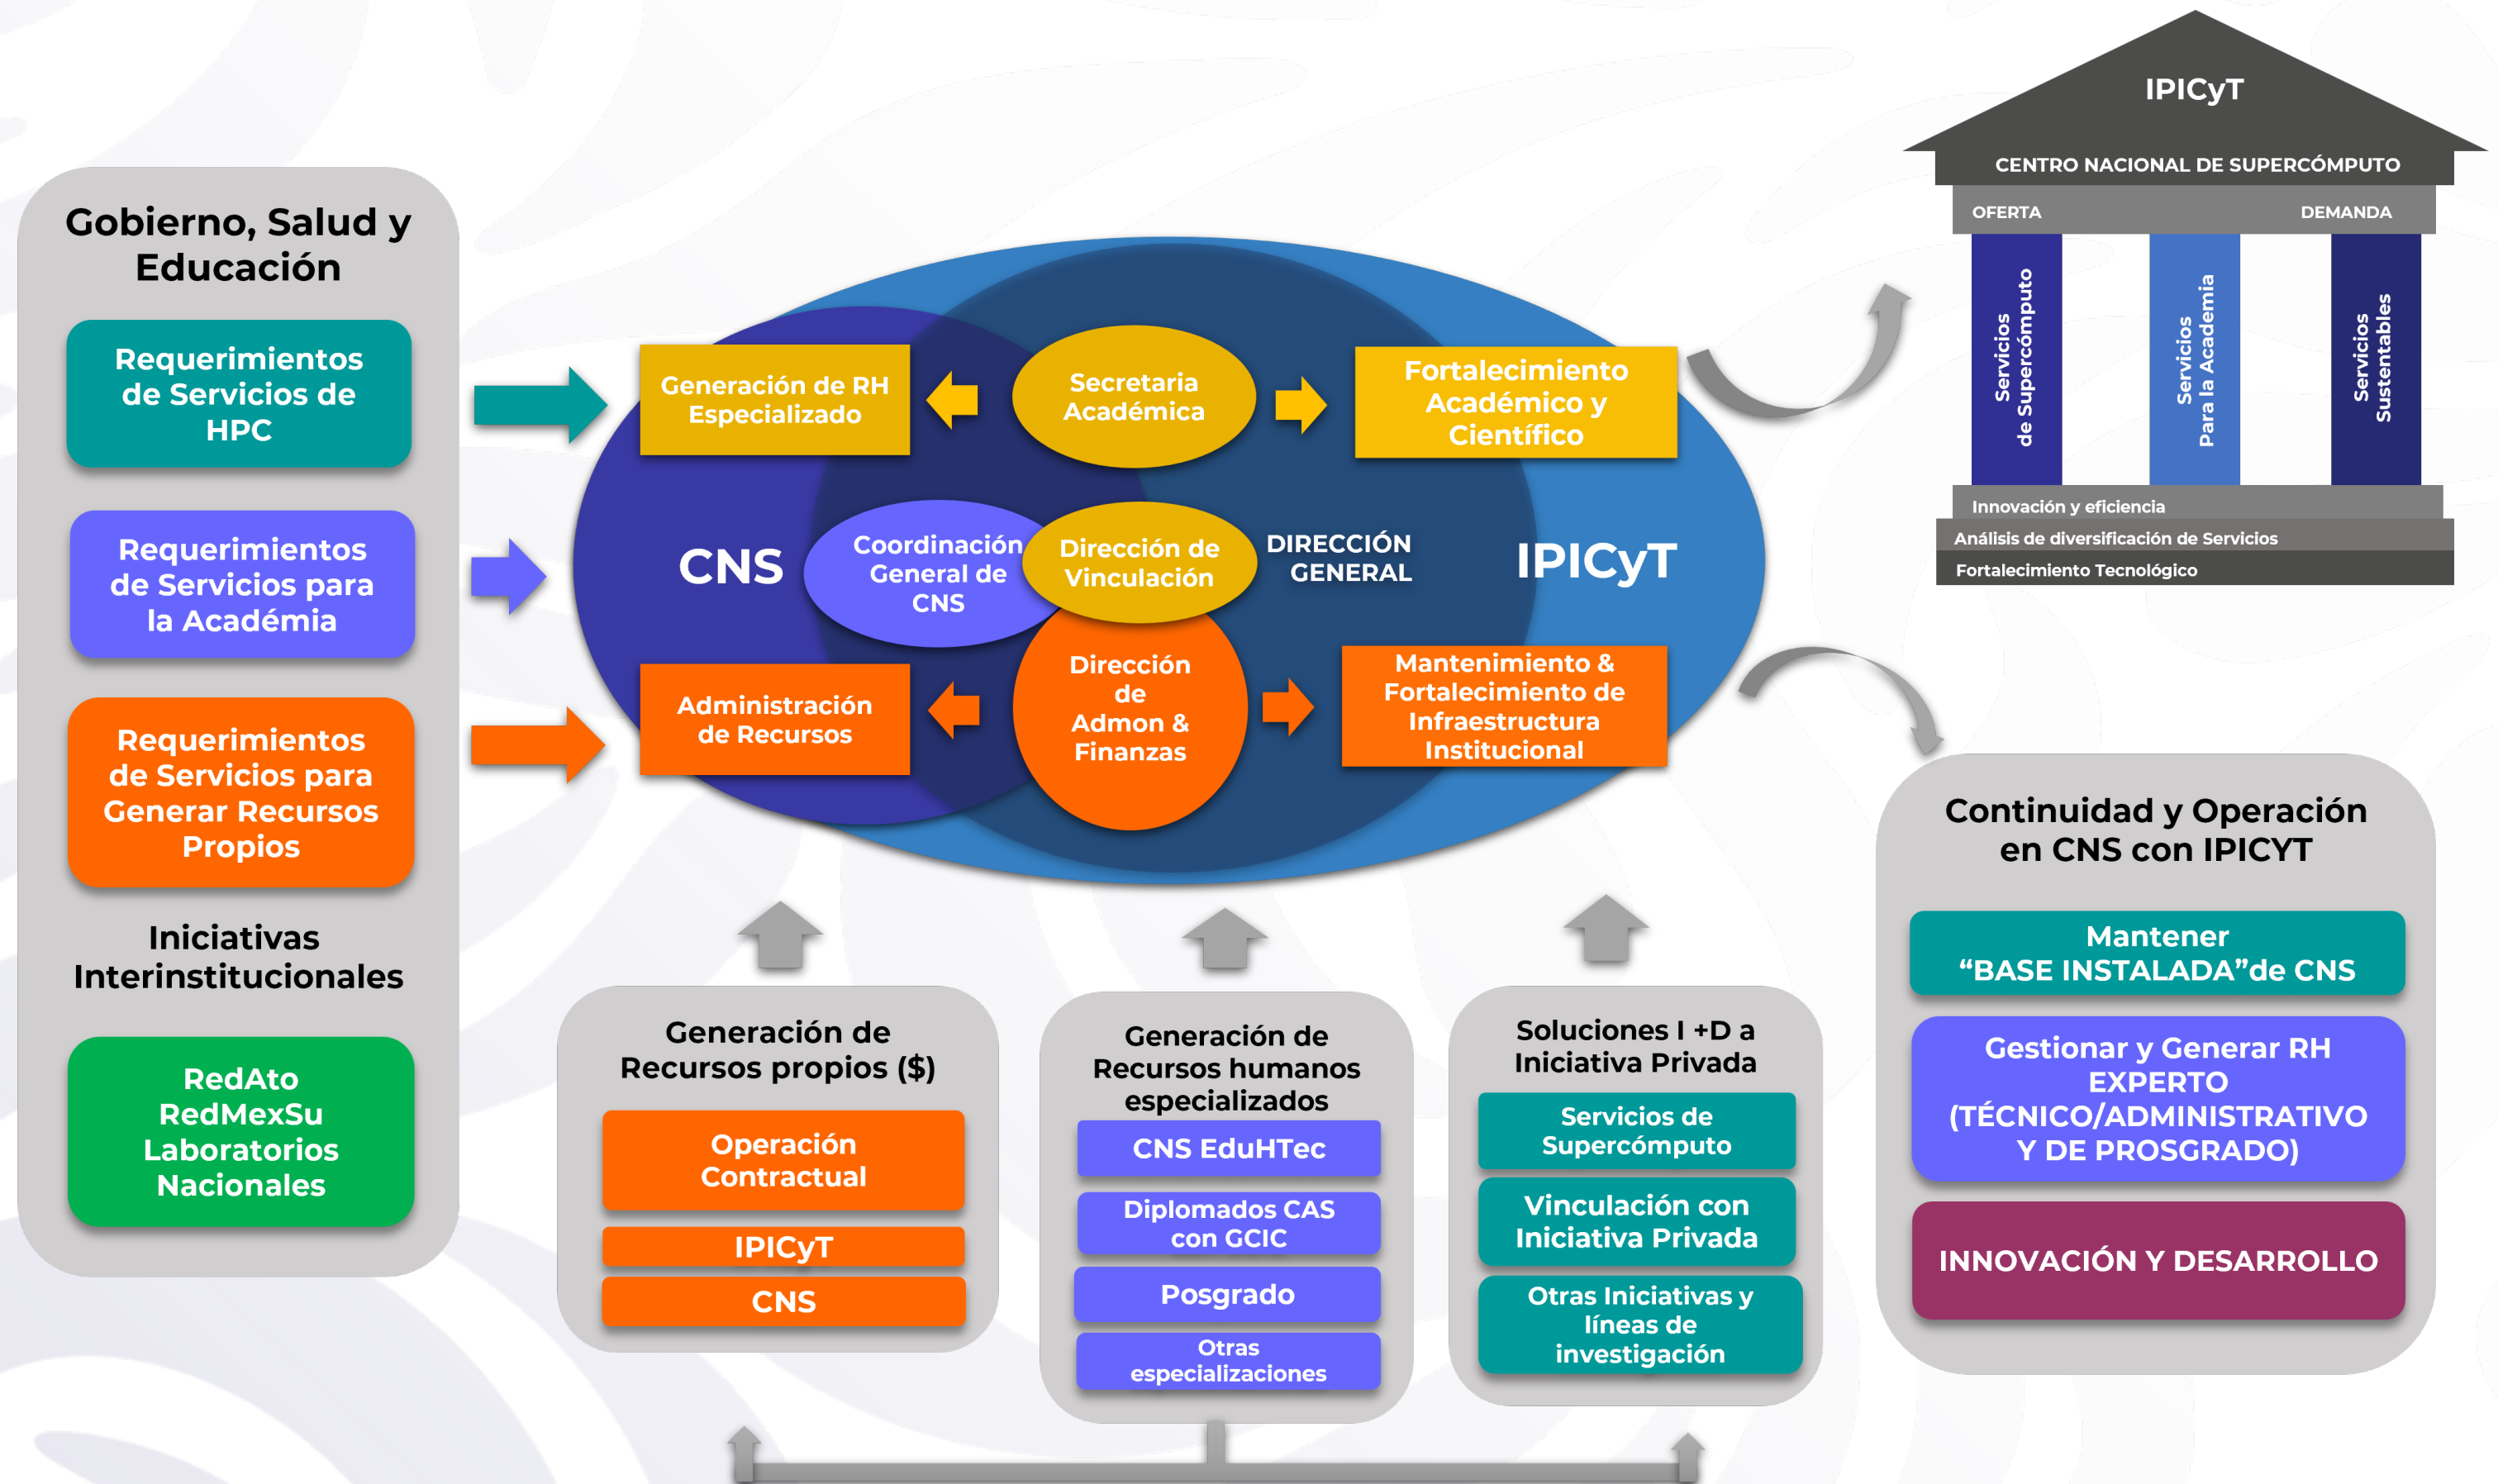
Gobierno, Salud y Educación

Requerimientos de Servicios de HPC

Requerimientos de Servicios para la Académia

Requerimientos de Servicios para Generar Recursos Propios

Iniciativas Interinstitucionales

RedAto
RedMexSu
Laboratorios Nacionales

Generación de RH Especializado

Secretaria Académica

Fortalecimiento Académico y Científico

CNS

Coordinación General de CNS

Dirección de Vinculación

DIRECCIÓN GENERAL

IPICyT

Administración de Recursos

Dirección de Admon & Finanzas

Mantenimiento & Fortalecimiento de Infraestructura Institucional

IPICyT

CENTRO NACIONAL DE SUPERCÓMPUTO

OFERTA

DEMANDA

Servicios de Supercómputo

Servicios Para la Academia

Servicios Sustentables

Innovación y eficiencia

Análisis de diversificación de Servicios

Fortalecimiento Tecnológico

Continuidad y Operación en CNS con IPICYT

Mantener “BASE INSTALADA”de CNS

Gestionar y Generar RH EXPERTO (TÉCNICO/ADMINISTRATIVO Y DE PROSGRADO)

INNOVACIÓN Y DESARROLLO

Generación de Recursos propios ($)

Operación Contractual

IPICyT

CNS

Generación de Recursos humanos especializados

CNS EduHTec

Diplomados CAS con GCIC

Posgrado

Otras especializaciones

Soluciones I +D a Iniciativa Privada

Servicios de Supercómputo

Vinculación con Iniciativa Privada

Otras Iniciativas y líneas de investigación